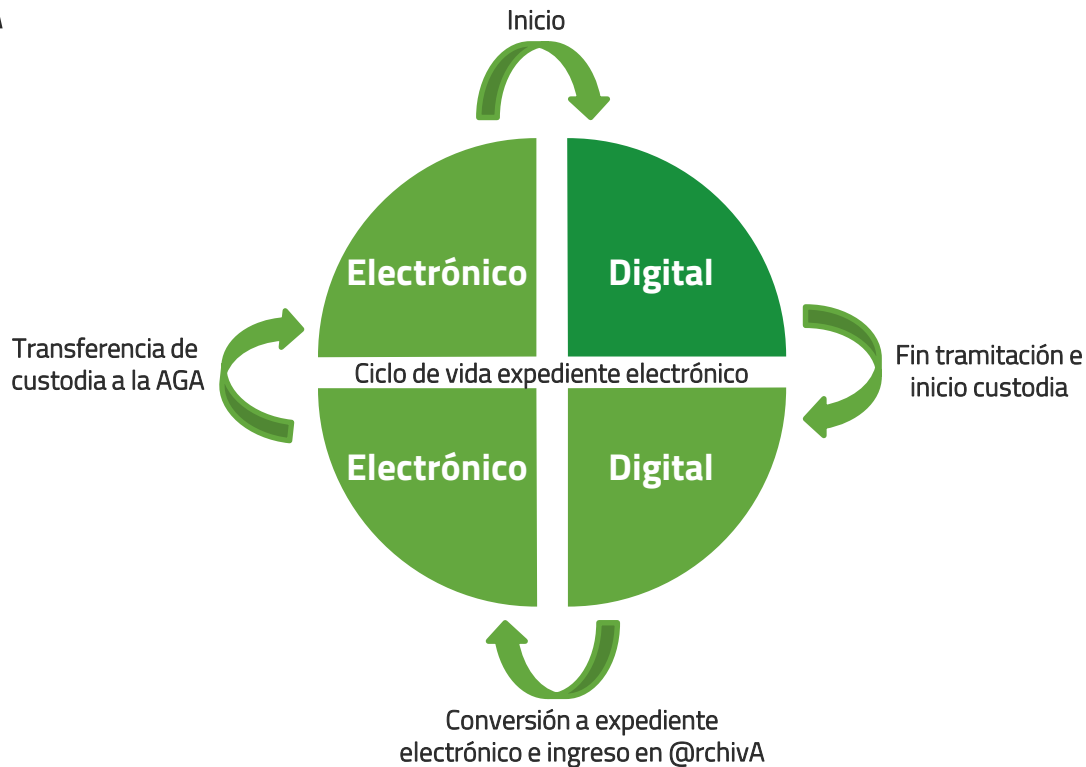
Inicio

Electrónico

Digital

Transferencia de custodia a la AGA

Ciclo de vida expediente electrónico

Fin tramitación e inicio custodia

Electrónico

Digital

Conversión a expediente electrónico e ingreso en @rchivA